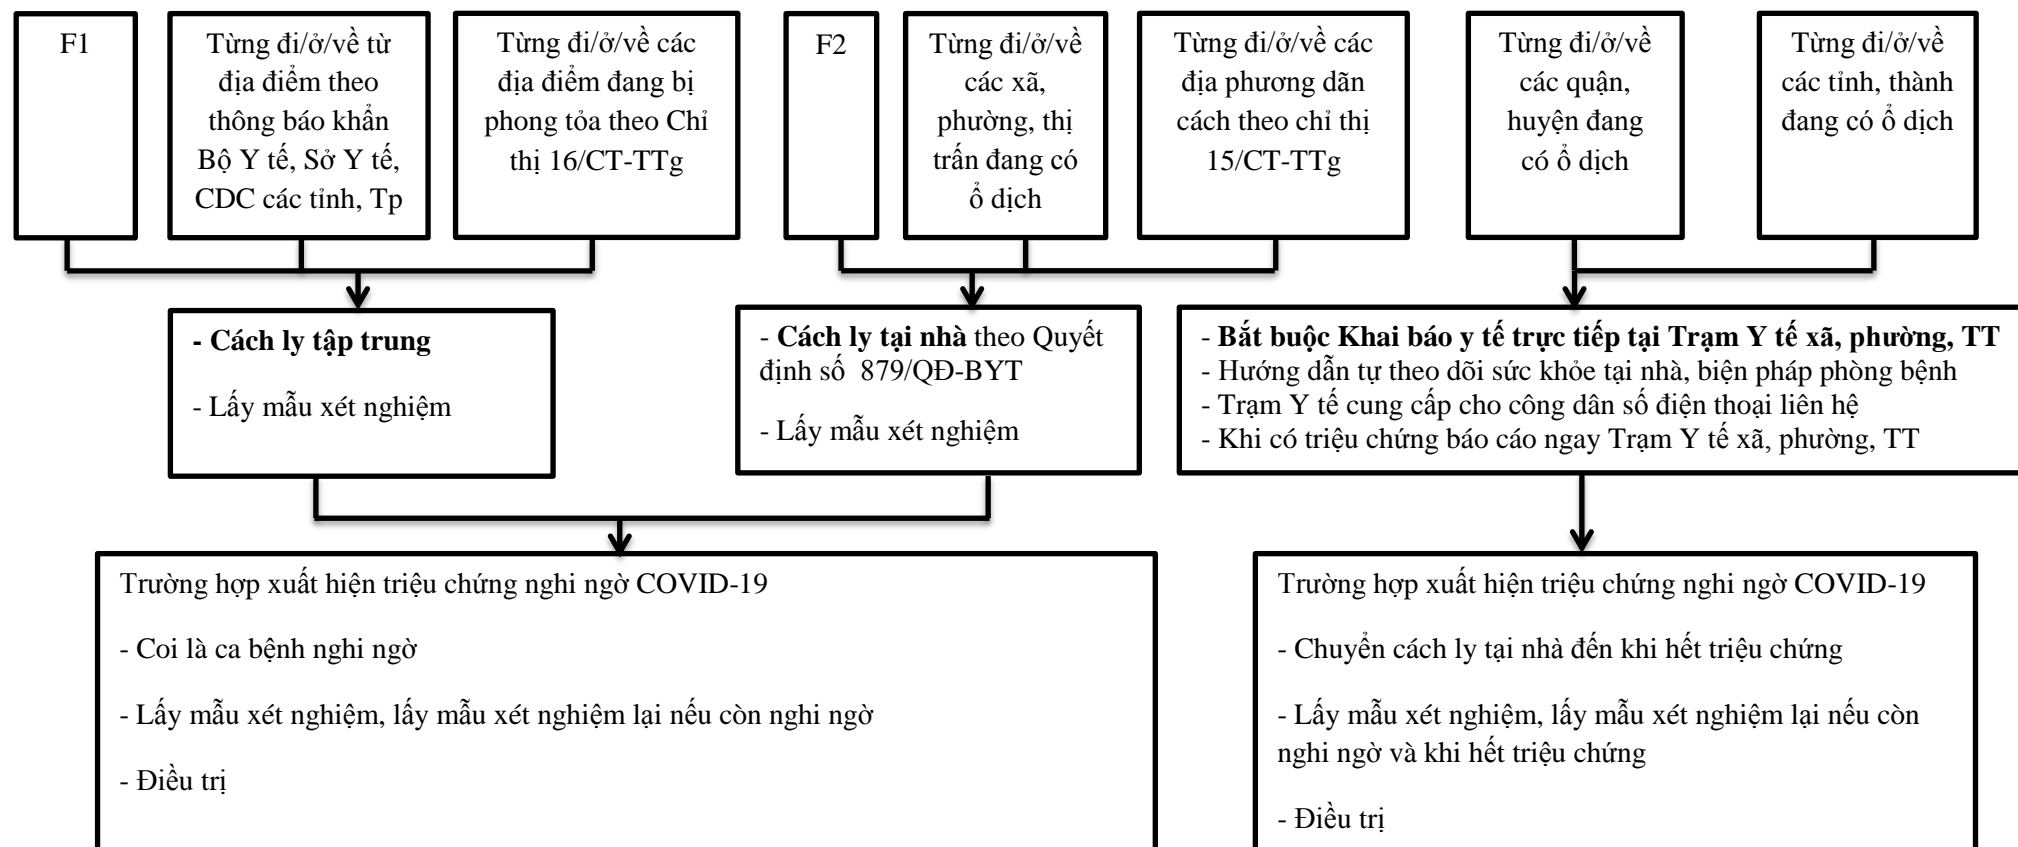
F1

Từng đi/ở/về từ địa điểm theo thông báo khẩn Bộ Y tế, Sở Y tế, CDC các tỉnh, Tp

Từng đi/ở/về các địa điểm đang bị phong tỏa theo Chỉ thị 16/CT-TTg

F2

Từng đi/ở/về các xã, phường, thị trấn đang có ổ dịch

Từng đi/ở/về các địa phương dãn cách theo chỉ thị 15/CT-TTg

Từng đi/ở/về các quận, huyện đang có ổ dịch

Từng đi/ở/về các tỉnh, thành đang có ổ dịch

- Cách ly tập trung

- Lấy mẫu xét nghiệm

- Cách ly tại nhà theo Quyết định số 879/QĐ-BYT

- Lấy mẫu xét nghiệm

- Bắt buộc Khai báo y tế trực tiếp tại Trạm Y tế xã, phường, TT
- Hướng dẫn tự theo dõi sức khỏe tại nhà, biện pháp phòng bệnh
- Trạm Y tế cung cấp cho công dân số điện thoại liên hệ
- Khi có triệu chứng báo cáo ngay Trạm Y tế xã, phường, TT

Trường hợp xuất hiện triệu chứng nghi ngờ COVID-19

- Coi là ca bệnh nghi ngờ

- Lấy mẫu xét nghiệm, lấy mẫu xét nghiệm lại nếu còn nghi ngờ

- Điều trị

Trường hợp xuất hiện triệu chứng nghi ngờ COVID-19

- Chuyển cách ly tại nhà đến khi hết triệu chứng

- Lấy mẫu xét nghiệm, lấy mẫu xét nghiệm lại nếu còn nghi ngờ và khi hết triệu chứng

- Điều trị